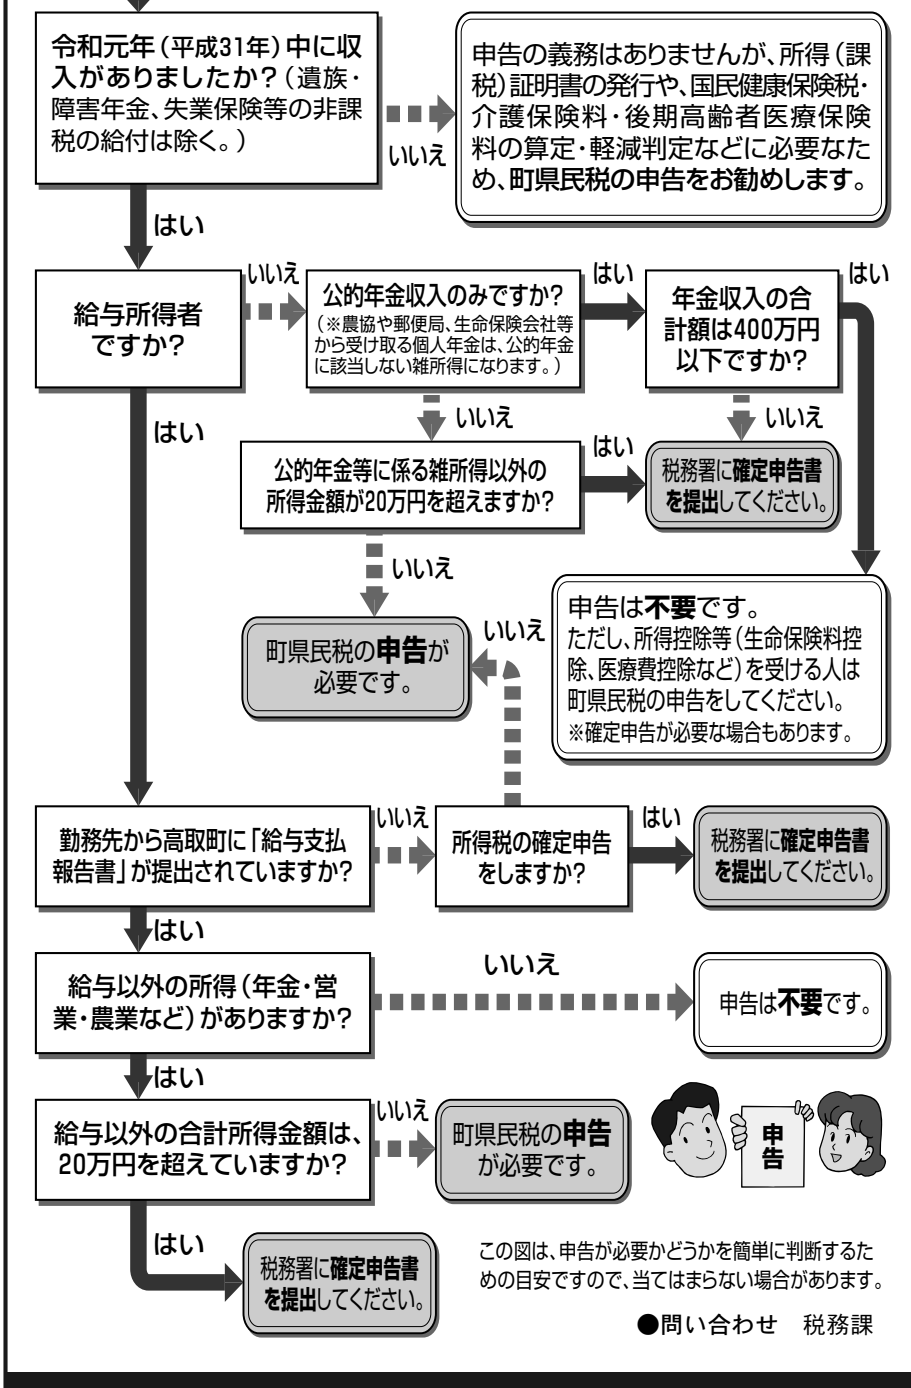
令和元年（平成31年）中に収入がありましたか？（遺族・障害年金、失業保険等の非課税の給付は除く。）

いいえ

申告の義務はありませんが、所得（課税）証明書の発行や、国民健康保険税・介護保険料・後期高齢者医療保険料の算定・軽減判定などに必要なため、町県民税の申告をお勧めします。

はい

給与所得者ですか？

いいえ

公的年金収入のみですか？
（※農協や郵便局、生命保険会社等から受け取る個人年金は、公的年金に該当しない雑所得になります。）

はい

年金収入の合計額は400万円以下ですか？

はい

いいえ

いいえ

はい

公的年金等に係る雑所得以外の所得金額が20万円を超えますか？

はい

税務署に確定申告書を提出してください。

いいえ

申告は不要です。
ただし、所得控除等（生命保険料控除、医療費控除など）を受ける人は町県民税の申告をしてください。
※確定申告が必要な場合もあります。

町県民税の申告が必要です。

いいえ

勤務先から高取町に「給与支払報告書」が提出されていますか？

いいえ

所得税の確定申告をしますか？

はい

税務署に確定申告書を提出してください。

はい

給与以外の所得（年金・営業・農業など）がありますか？

いいえ

申告は不要です。

はい

給与以外の合計所得金額は、20万円を超えていますか？

いいえ

町県民税の申告が必要です。

申告

はい

税務署に確定申告書を提出してください。

この図は、申告が必要かどうかを簡単に判断するための目安ですので、当てはまらない場合があります。

●問い合わせ　税務課